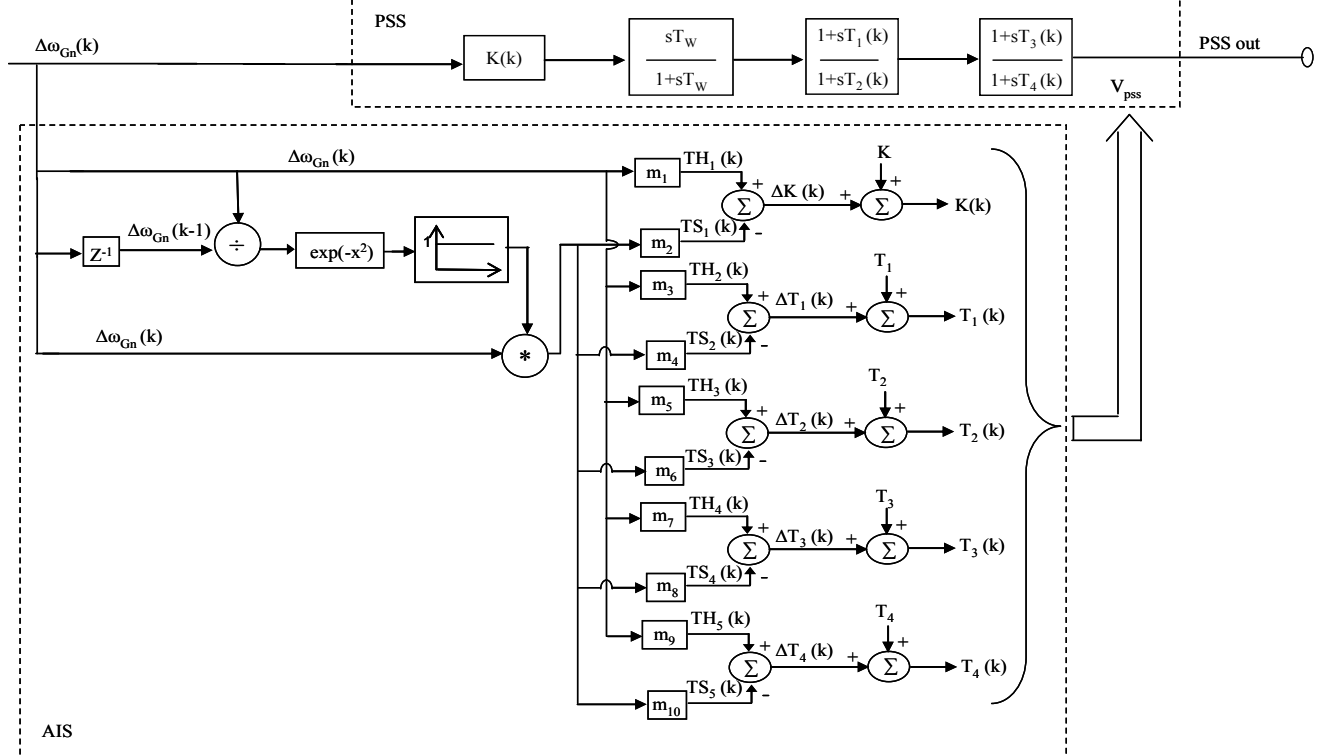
PSS

$\Delta\omega_{Gn}(k)$

K(k)

$\frac{sT_W}{1+sT_W}$

$\frac{1+sT_1(k)}{1+sT_2(k)}$

$\frac{1+sT_3(k)}{1+sT_4(k)}$

PSS out

$V_{pss}$

$\Delta\omega_{Gn}(k)$

$Z^{-1}$

$\Delta\omega_{Gn}(k-1)$

÷

$\exp(-x^2)$

1

$\Delta\omega_{Gn}(k)$

*

$m_1$ $TH_1(k)$ + $\Sigma$ - $\Delta K(k)$ + K + $\Sigma$ K(k)

$m_2$ $TS_1(k)$

$m_3$ $TH_2(k)$ + $\Sigma$ - $\Delta T_1(k)$ + $T_1$ + $\Sigma$ $T_1(k)$

$m_4$ $TS_2(k)$

$m_5$ $TH_3(k)$ + $\Sigma$ - $\Delta T_2(k)$ + $T_2$ + $\Sigma$ $T_2(k)$

$m_6$ $TS_3(k)$

$m_7$ $TH_4(k)$ + $\Sigma$ - $\Delta T_3(k)$ + $T_3$ + $\Sigma$ $T_3(k)$

$m_8$ $TS_4(k)$

$m_9$ $TH_5(k)$ + $\Sigma$ - $\Delta T_4(k)$ + $T_4$ + $\Sigma$ $T_4(k)$

$m_{10}$ $TS_5(k)$

AIS